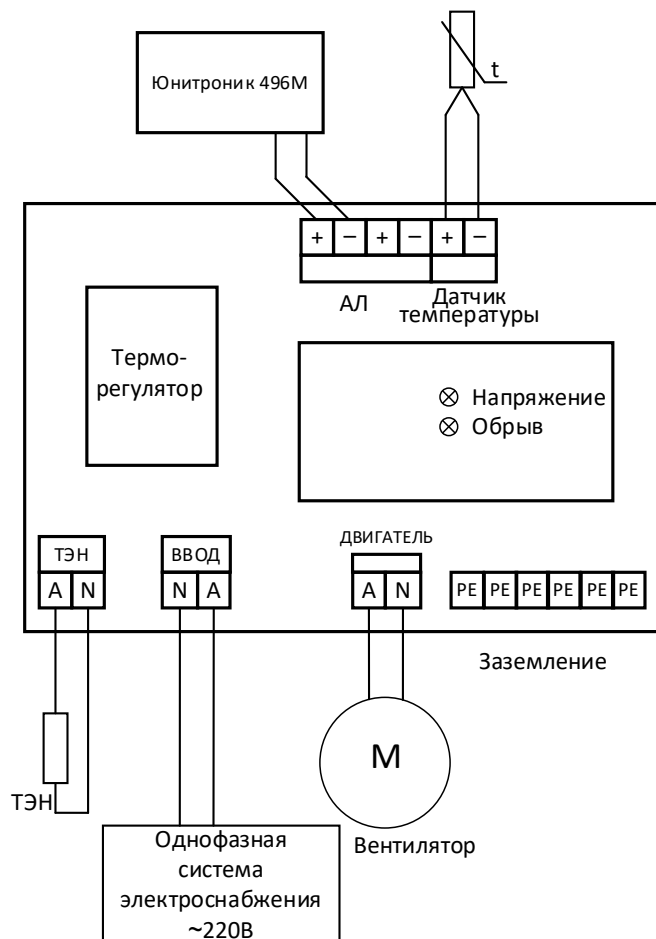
Юнитроник 496М

t

+ − + − + −

АЛ

Датчик температуры

Термо-регулятор

⊗ Напряжение
⊗ Обрыв

ТЭН
A N

ВВОД
N A

ДВИГАТЕЛЬ
A N

PE PE PE PE PE PE

Заземление

ТЭН

M

Вентилятор

Однофазная система электроснабжения ~220В